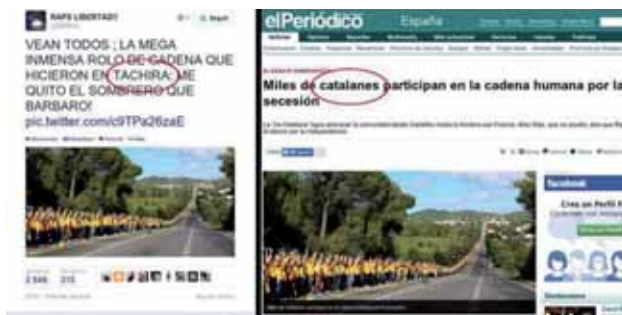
RAPS LIBERTAD!

VEAN TODOS ; LA MEGA INMENSA ROLO DE CADENA QUE HICIERON EN TACHIRA ME QUITO EL SOMBRERO QUE BARBARO!
pic.twitter.com/c9TPa26zaE

2.546 215

elPeriódico España

Miles de catalanes participan en la cadena humana por la secesión

Facebook

Crea un Perfil